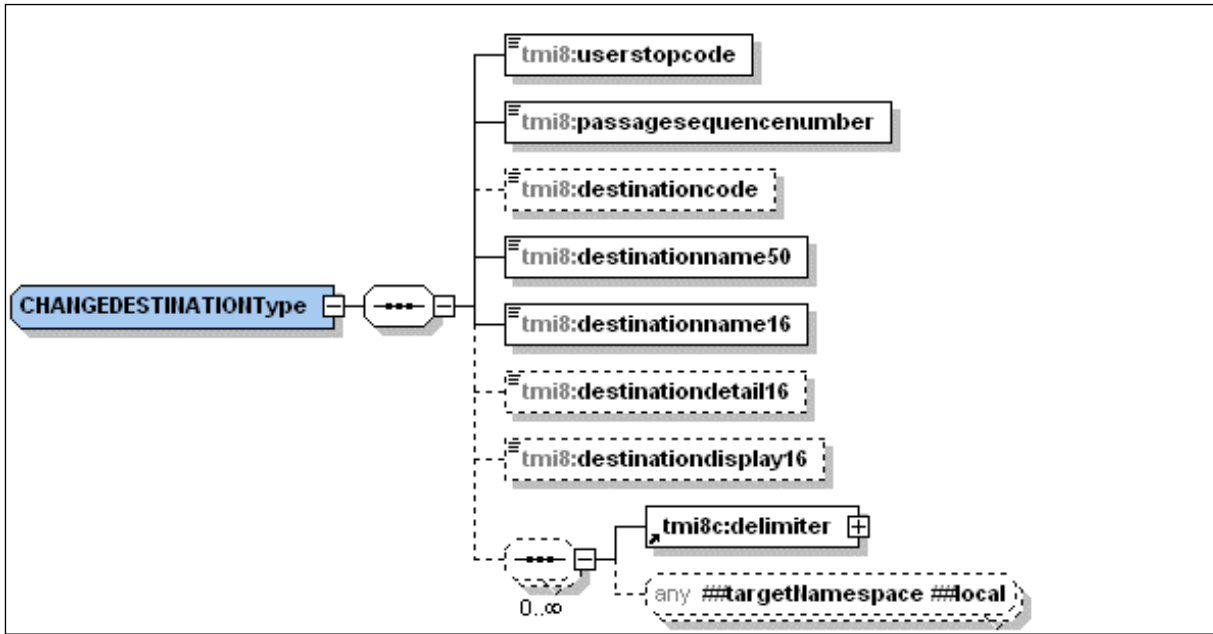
CHANGEDESTINATIONType

tmi8:userstopcode

tmi8:passagesequencenumber

tmi8:destinationcode

tmi8:destinationname50

tmi8:destinationname16

tmi8:destinationdetail16

tmi8:destinationdisplay16

tmi8c:delimiter

any ##targetNamespace ##local

0..∞